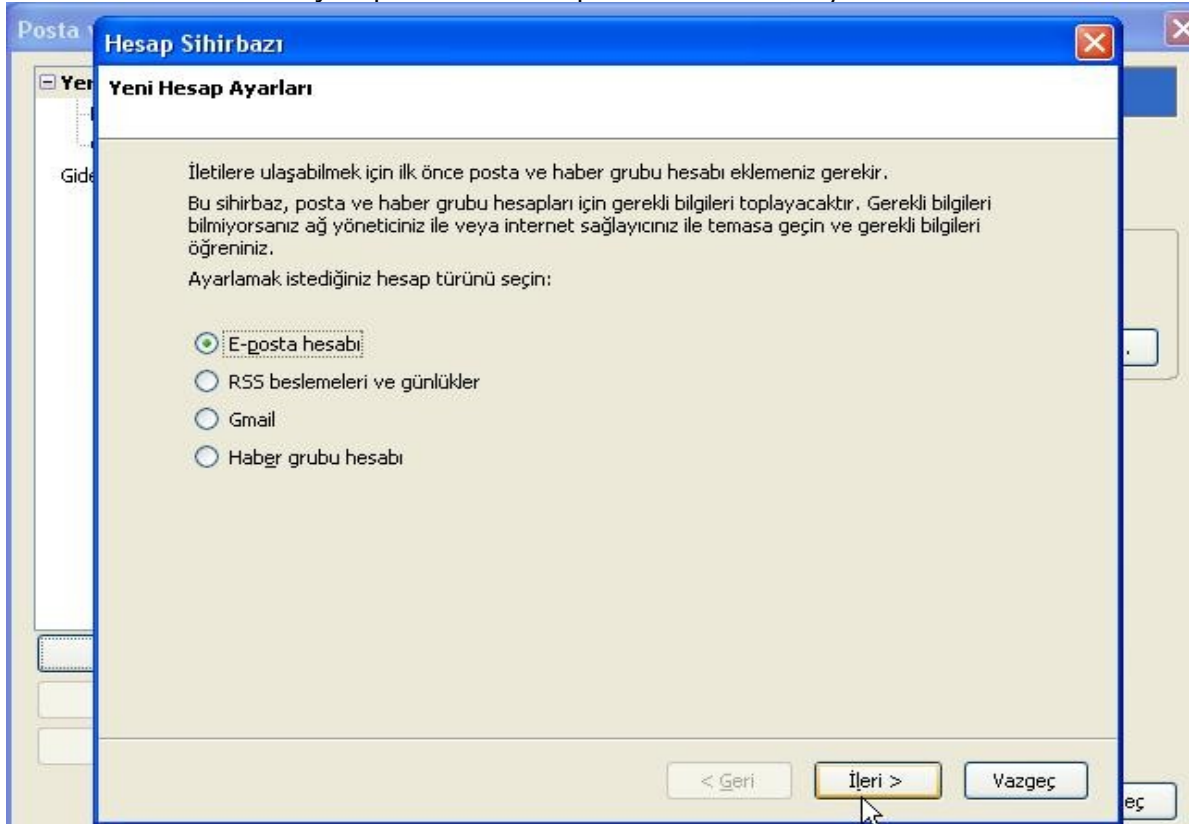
Posta

Yen

Gide

Hesap Sihirbazı

Yeni Hesap Ayarları

İletilere ulaşabilmek için ilk önce posta ve haber grubu hesabı eklemeniz gerekir.

Bu sihirbaz, posta ve haber grubu hesapları için gerekli bilgileri toplayacaktır. Gerekli bilgileri bilmiyorsanız ağ yöneticiniz ile veya internet sağlayıcınız ile temasa geçin ve gerekli bilgileri öğreniniz.

Ayarlamak istediğiniz hesap türünü seçin:

E-posta hesabı

RSS beslemeleri ve günlükler

Gmail

Haber grubu hesabı

< Geri

İleri >

Vazgeç

eç